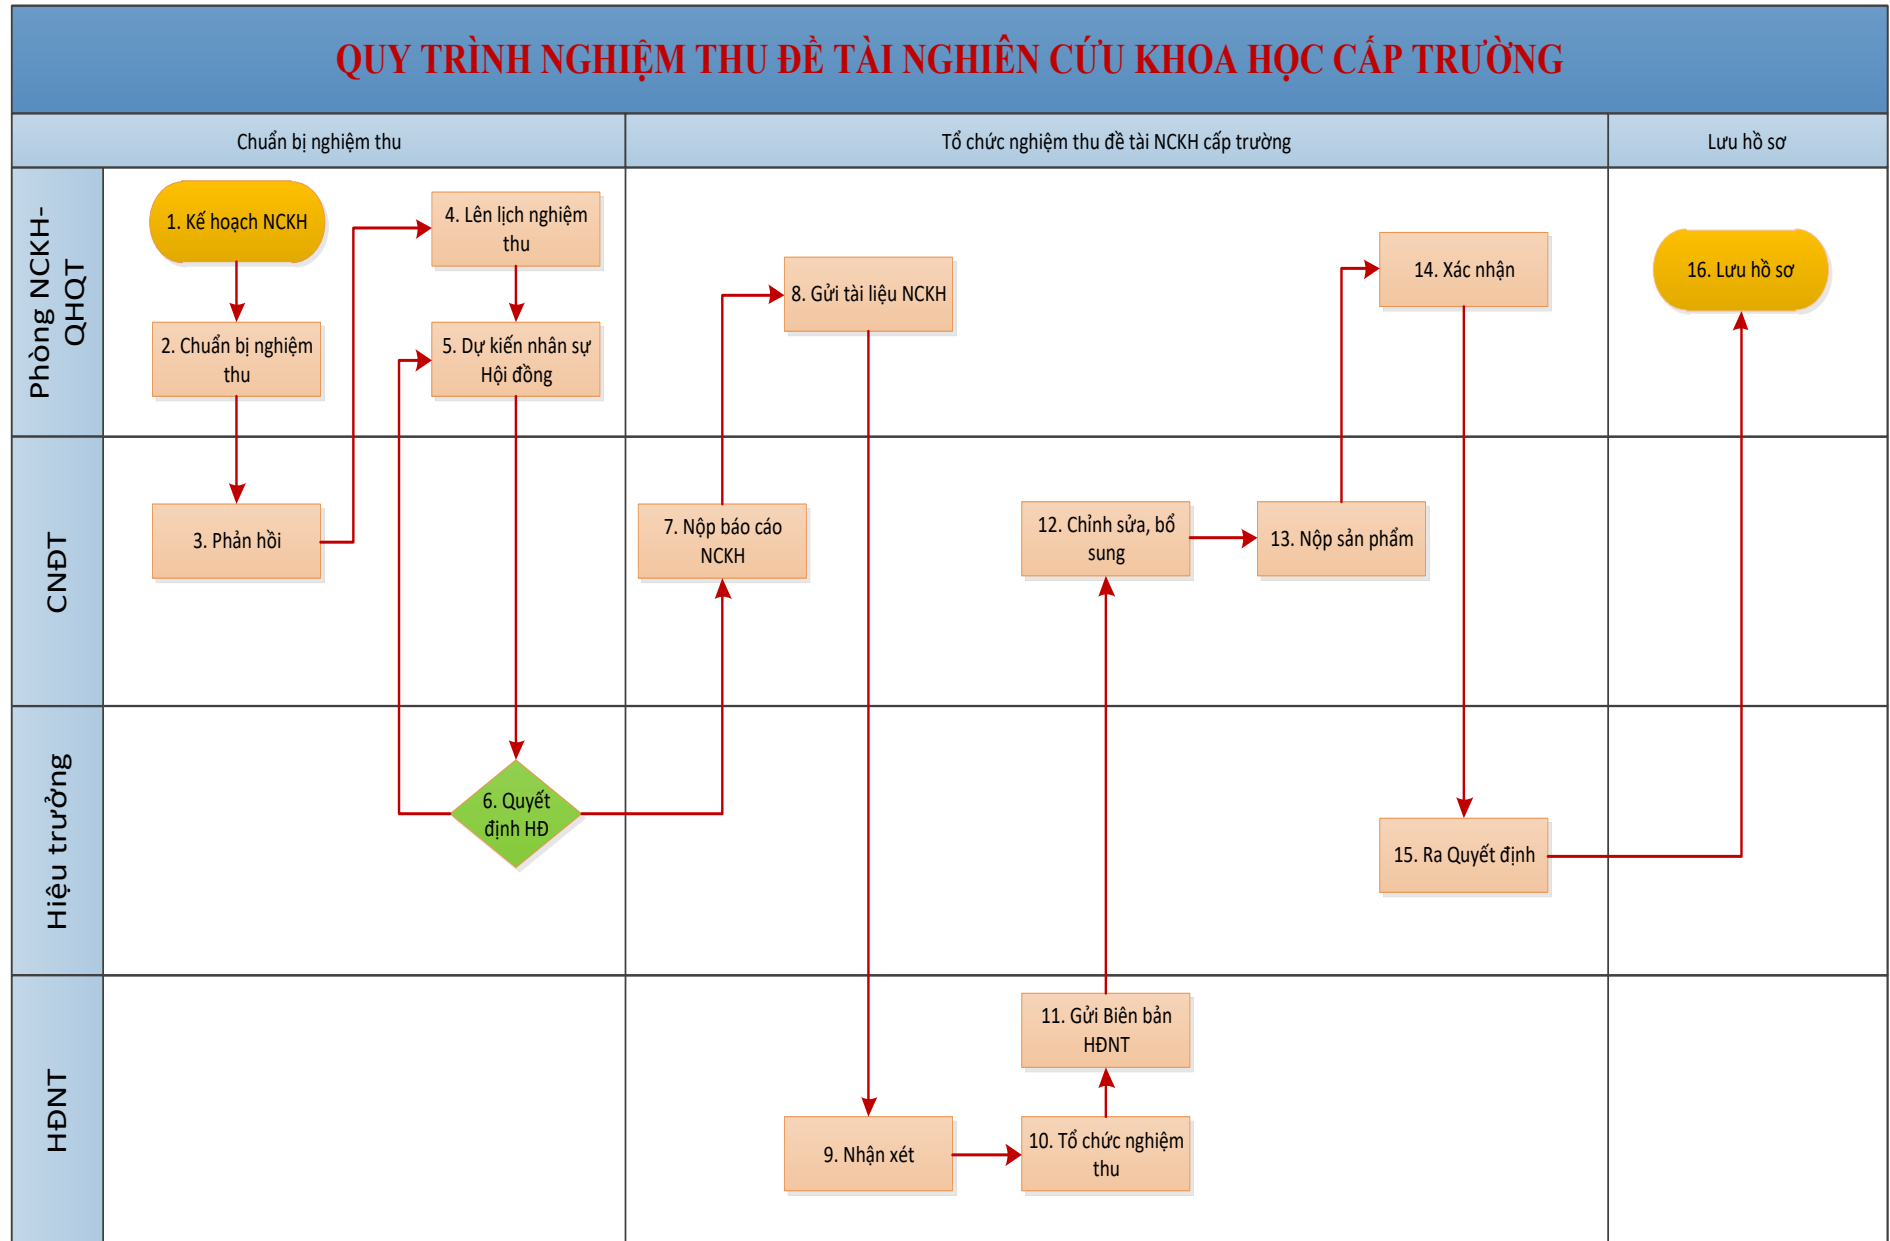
QUY TRÌNH NGHIỆM THU ĐỀ TÀI NGHIÊN CỨU KHOA HỌC CẤP TRƯỜNG

Chuẩn bị nghiệm thu

Tổ chức nghiệm thu đề tài NCKH cấp trường

Lưu hồ sơ

Phòng NCKH-QHQT

CNĐT

Hiệu trưởng

HĐNT

1. Kế hoạch NCKH

2. Chuẩn bị nghiệm thu

3. Phản hồi

4. Lên lịch nghiệm thu

5. Dự kiến nhân sự Hội đồng

6. Quyết định HĐ

7. Nộp báo cáo NCKH

8. Gửi tài liệu NCKH

9. Nhận xét

10. Tổ chức nghiệm thu

11. Gửi Biên bản HĐNT

12. Chỉnh sửa, bổ sung

13. Nộp sản phẩm

14. Xác nhận

15. Ra Quyết định

16. Lưu hồ sơ